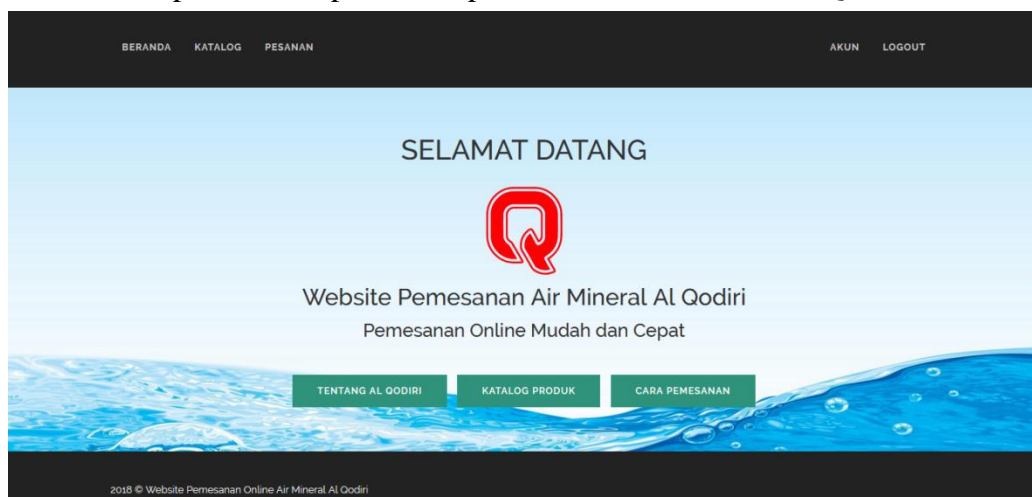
BERANDA KATALOG PESANAN

AKUN LOGOUT

SELAMAT DATANG

Website Pemesanan Air Mineral Al Qodiri

Pemesanan Online Mudah dan Cepat

TENTANG AL QODIRI

KATALOG PRODUK

CARA PEMESANAN

2018 © Website Pemesanan Online Air Mineral Al Qodiri